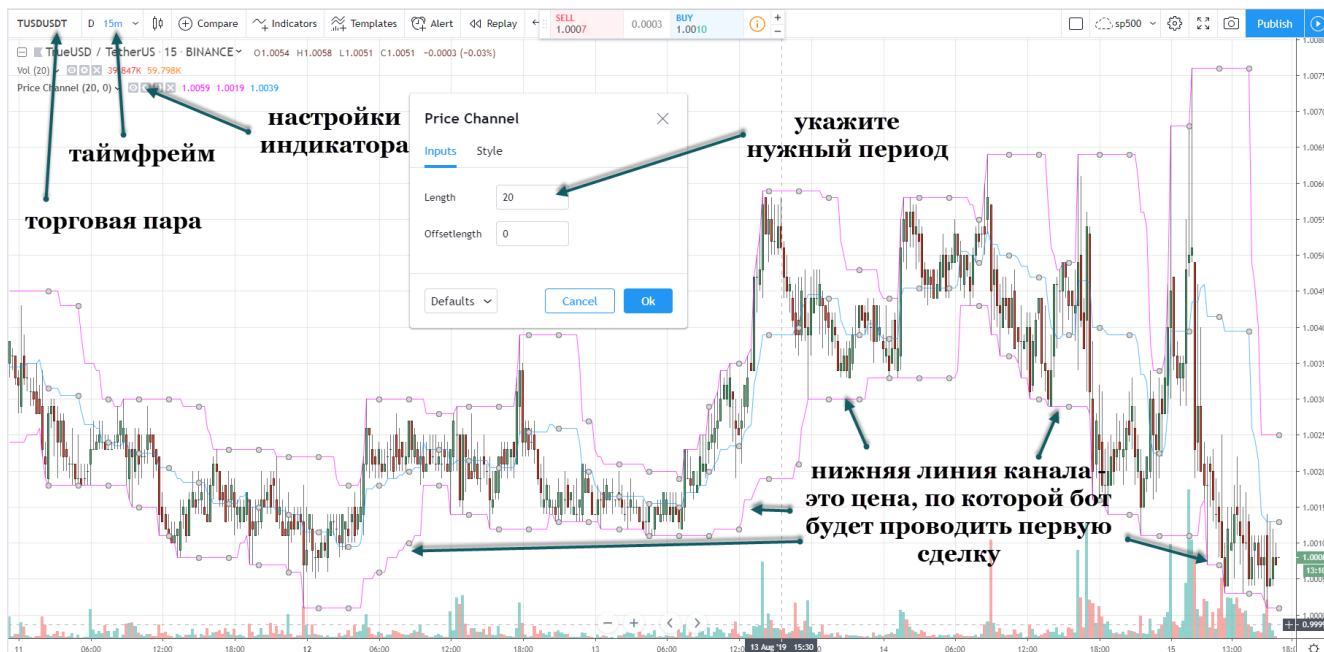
TUSDUSDT D 15m Compare Indicators Templates Alert Replay SELL 1.0007 0.0003 BUY 1.0010 sp500 Publish

TrueUSD / TetherUS 15 BINANCE O1.0054 H1.0058 L1.0051 C1.0051 −0.0003 (−0.03%)
Vol (20) 39.847K 59.798K
Price Channel (20, 0) 1.0059 1.0019 1.0039

настройки индикатора

таймфрейм

торговая пара

Price Channel
Inputs Style
Length 20
Offsetlength 0
Defaults Cancel Ok

укажите нужный период

нижняя линия канала - это цена, по которой бот будет проводить первую сделку

1.0080 1.0075 1.0070 1.0065 1.0060 1.0055 1.0050 1.0045 1.0040 1.0035 1.0030 1.0025 1.0020 1.0015 1.0010 1.0005 1.0000 0.9995

11 06:00 12:00 18:00 12 06:00 12:00 18:00 13 06:00 13 Aug '19 15:30 14 06:00 12:00 18:00 15 13:00 18:00